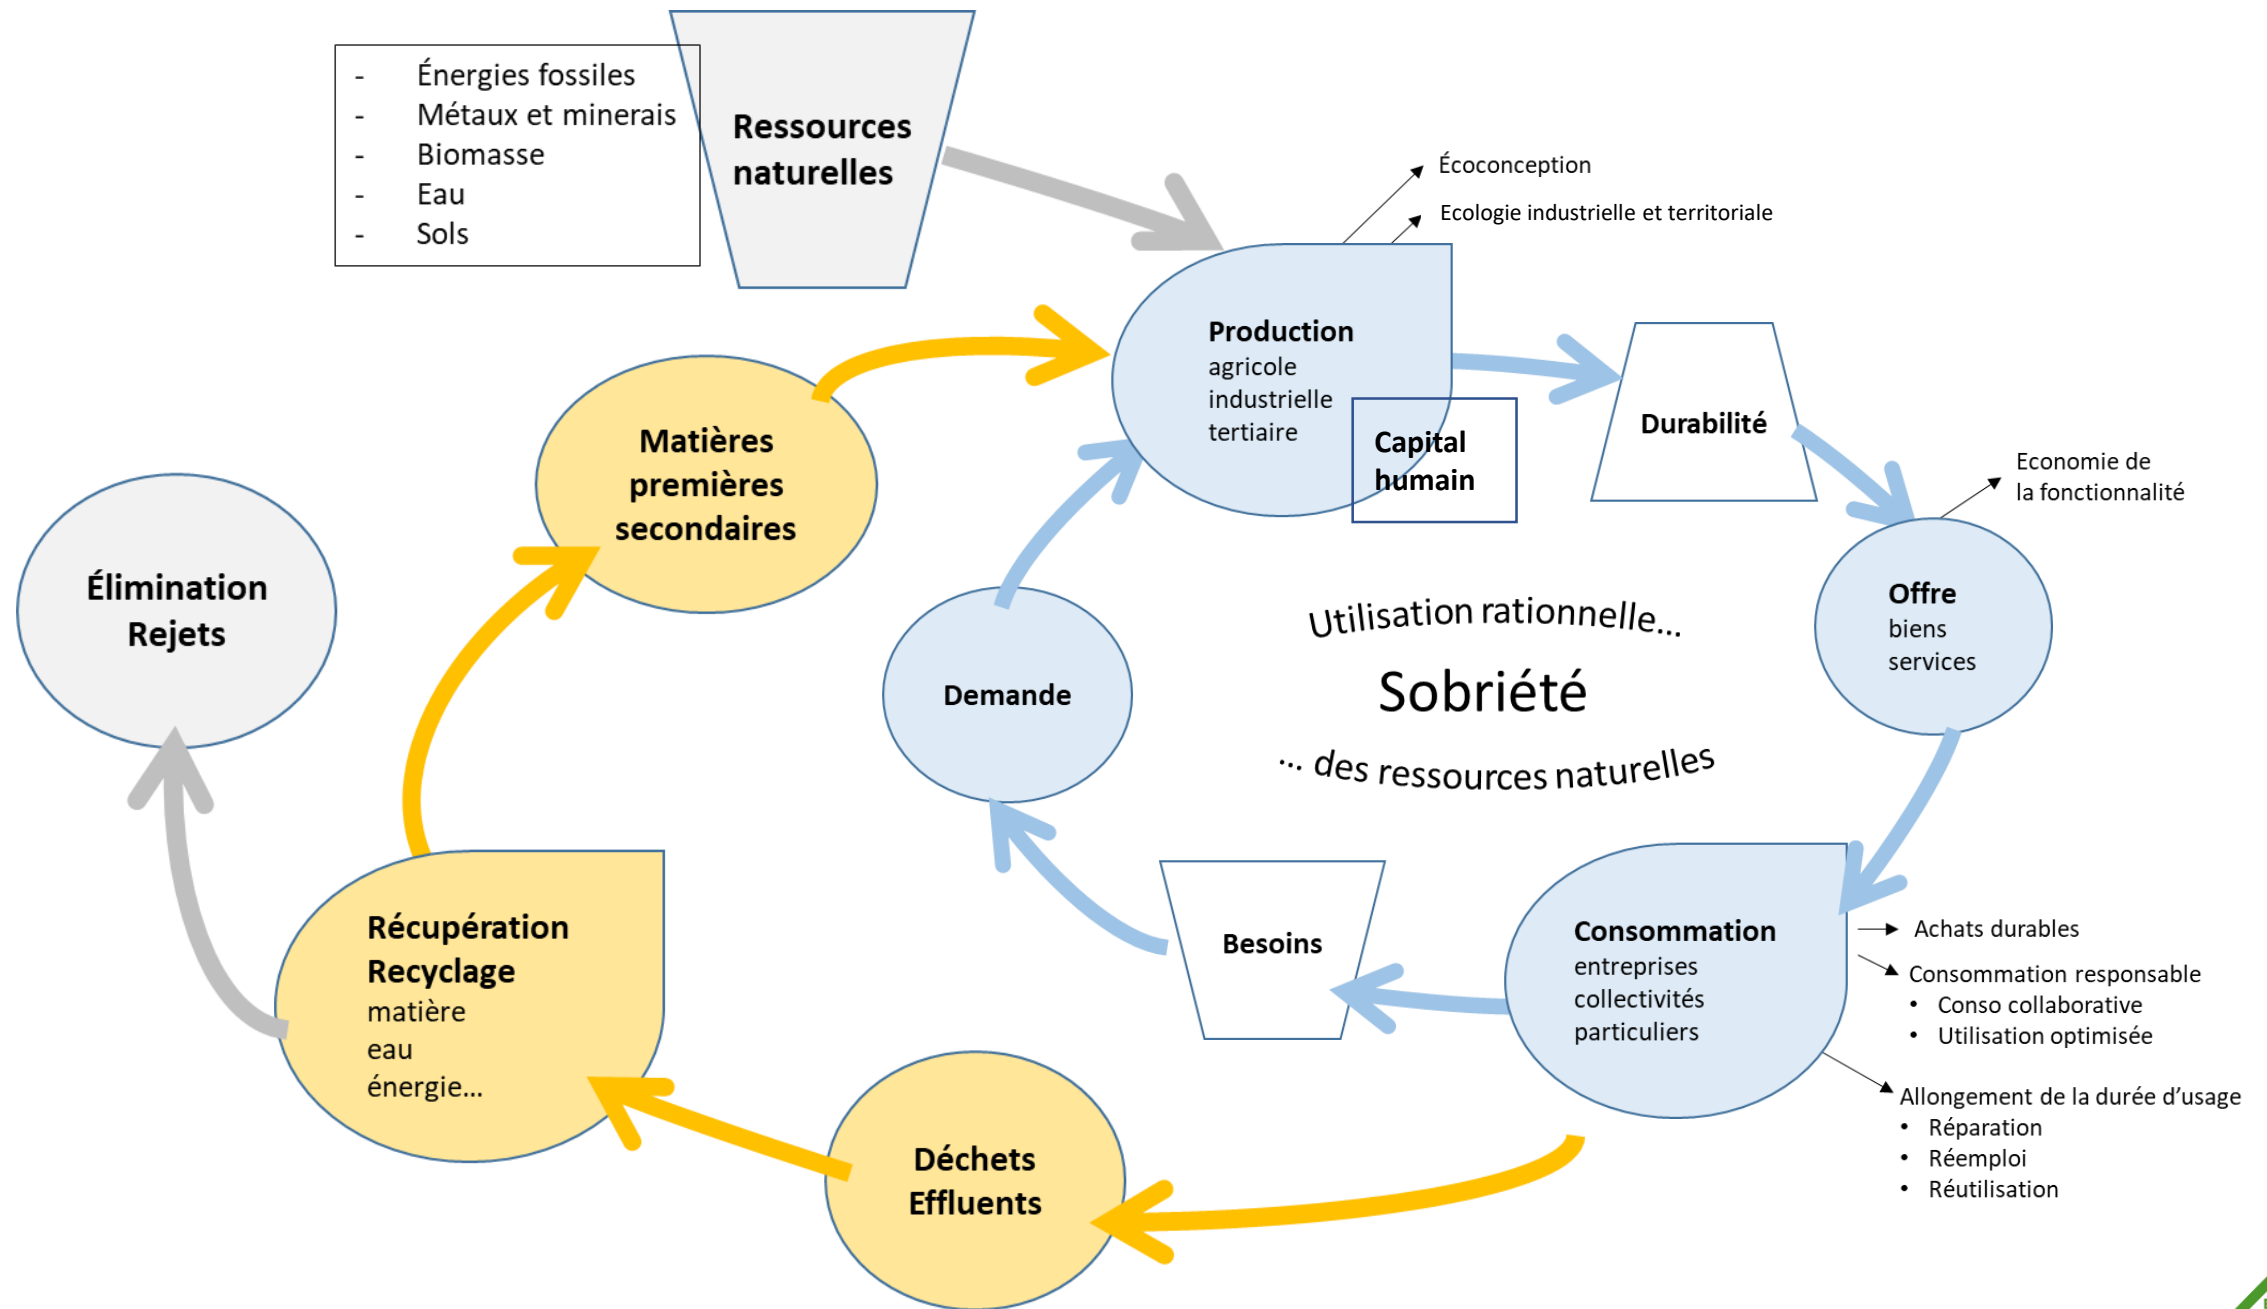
- Énergies fossiles
- Métaux et minerais
- Biomasse
- Eau
- Sols

Ressources naturelles

Écoconception

Ecologie industrielle et territoriale

Production
agricole
industrielle
tertiaire

Capital humain

Durabilité

Economie de la fonctionnalité

Offre
biens
services

Matières premières secondaires

Élimination Rejets

Demande

Utilisation rationnelle...

Sobriété

... des ressources naturelles

Besoins

Consommation
entreprises
collectivités
particuliers

Achats durables

Consommation responsable
• Conso collaborative
• Utilisation optimisée

Allongement de la durée d'usage
• Réparation
• Réemploi
• Réutilisation

Récupération
Recyclage
matière
eau
énergie...

Déchets
Effluents